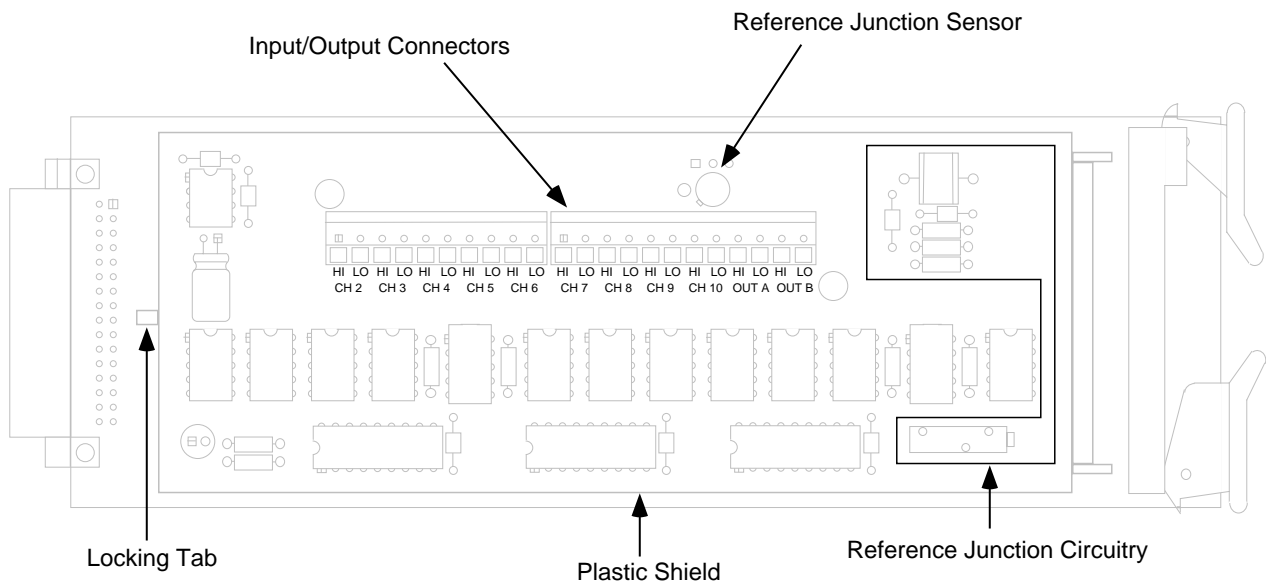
Reference Junction Sensor

Input/Output Connectors

HI LO HI LO HI LO HI LO HI LO
CH 2 CH 3 CH 4 CH 5 CH 6

HI LO HI LO HI LO HI LO HI LO HI LO
CH 7 CH 8 CH 9 CH 10 OUT A OUT B

Locking Tab

Plastic Shield

Reference Junction Circuitry